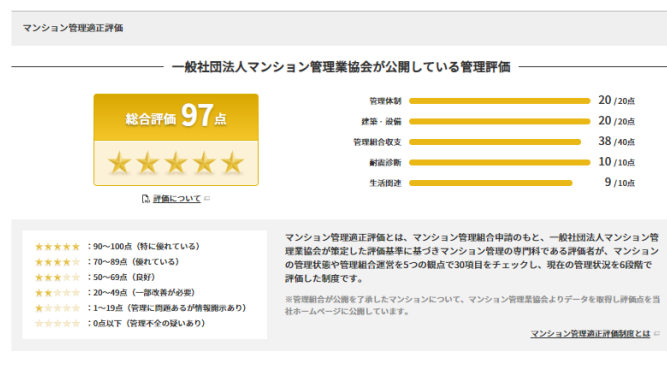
マンション管理適正評価

一般社団法人マンション管理業協会が公開している管理評価

総合評価 97点

★★★★★

評価について

| | |
|---|---|
| 管理体制 | 20 /20点 |
| 建築・設備 | 20 /20点 |
| 管理組合収支 | 38 /40点 |
| 耐震診断 | 10 /10点 |
| 生活関連 | 9 /10点 |

★★★★★：90～100点（特に優れている）
★★★★☆：70～89点（優れている）
★★★☆☆：50～69点（良好）
★★☆☆☆：20～49点（一部改善が必要）
★☆☆☆☆：1～19点（管理に問題あるが情報開示あり）
☆☆☆☆☆：0点以下（管理不全の疑いあり）

マンション管理適正評価とは、マンション管理組合申請のもと、一般社団法人マンション管理業協会が策定した評価基準に基づきマンション管理の専門科である評価者が、マンションの管理状態や管理組合運営を5つの観点で30項目をチェックし、現在の管理状況を6段階で評価した制度です。

※管理組合が公開を了承したマンションについて、マンション管理業協会よりデータを取得し評価点を当社ホームページに公開しています。

マンション管理適正評価制度とは